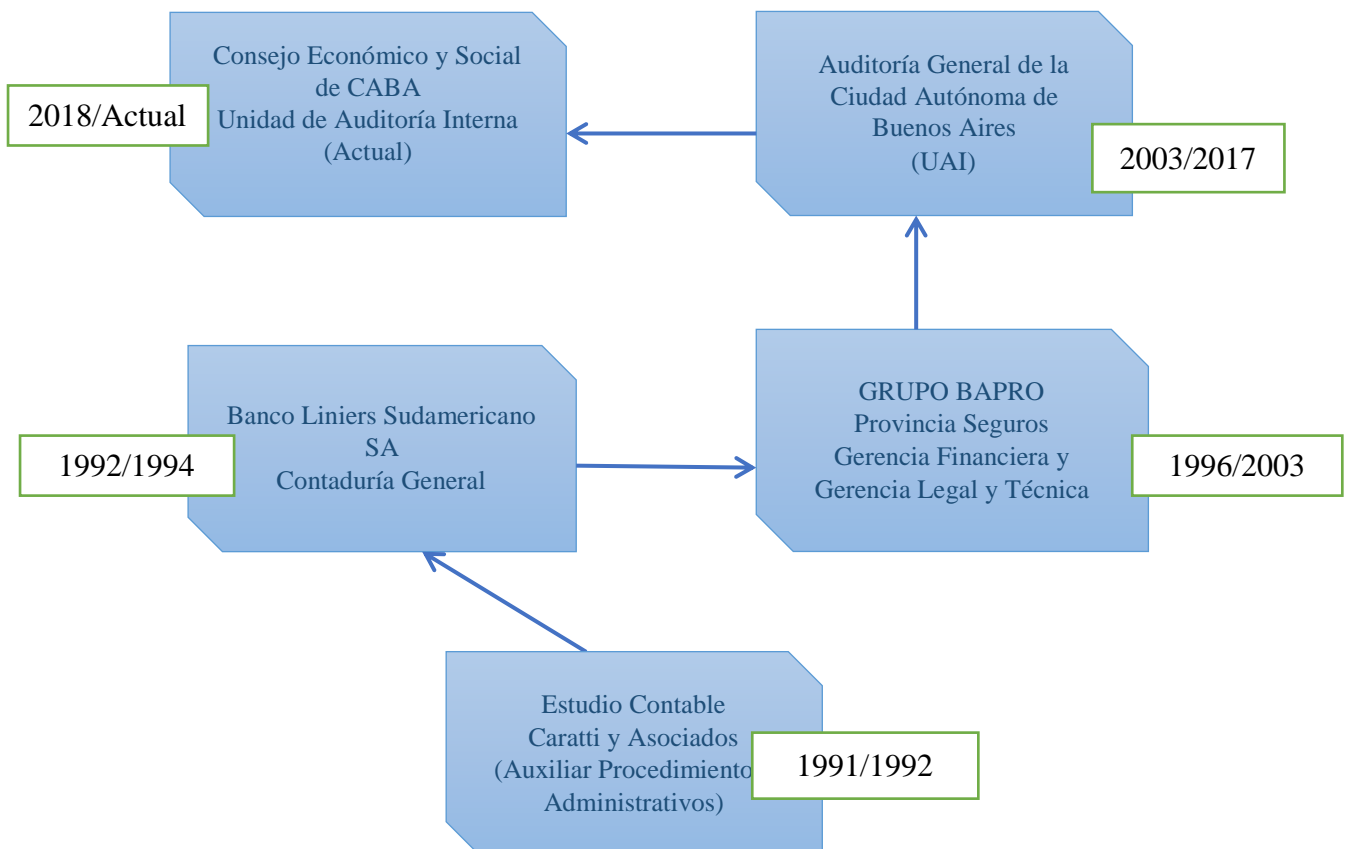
Consejo Económico y Social de CABA
Unidad de Auditoría Interna
(Actual)

2018/Actual

Auditoría General de la Ciudad Autónoma de Buenos Aires
(UAI)

2003/2017

Banco Liniers Sudamericano SA
Contaduría General

1992/1994

GRUPO BAPRO
Provincia Seguros
Gerencia Financiera y Gerencia Legal y Técnica

1996/2003

Estudio Contable
Caratti y Asociados
(Auxiliar Procedimiento
Administrativos)

1991/1992